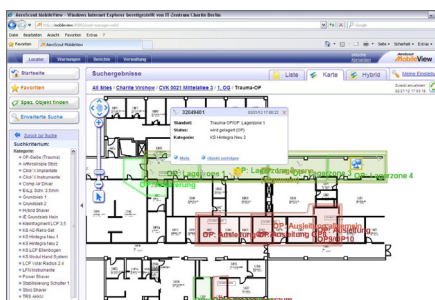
AeroScout MobileView - Windows Internet Explorer bereitgestellt von IT Zentrum Charité Berlin

http://mobileview.../mobileview/index.html

Datei Bearbeiten Ansicht Favoriten Extras ?

Favoriten AeroScout MobileView

Seite Sicherheit Extras

MobileView

Locator Warnungen Berichte Verwaltung

Startseite

Favoriten

Spez. Objekt finden

Erweiterte Suche

Zurück zur Suche

Suchkriterium

Kategorie:

Suchergebnisse

Liste Karte Hybrid Meine Einstellungen

All Sites | Charité Virchow | CVK 5021 Mittelallee 3 | 1. OG | Trauma-OP

32049401

Standort: Trauma OP/OP Lagerzone 1

Status: wird gelagert (OP)

Kategorie: KS Hirtlegra Nav 2

Mehr Objekt verfolgen

OP Lagerzone 1

OP Lagerzone 3

OP Lagerzone 4

OP Ausleitung

OP Ausleitung

OP9/OP10

OP Einleitung

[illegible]